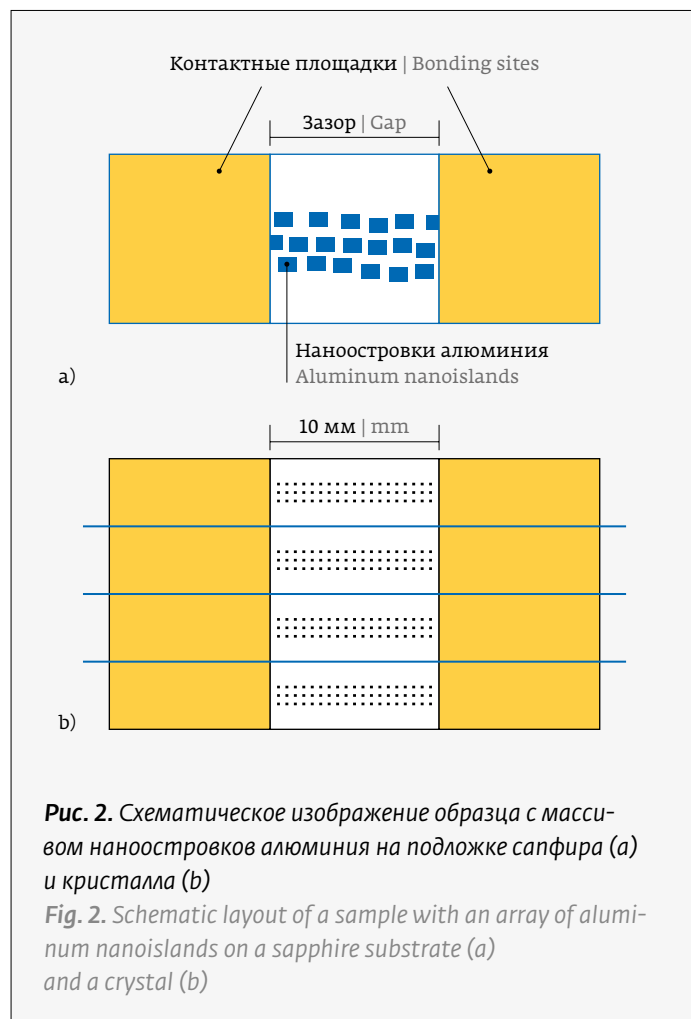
Контактные площадки | Bonding sites

Зазор | Gap

Наноостровки алюминия
Aluminum nanoislands

a)

10 мм | mm

b)

**Рис. 2.** Схематическое изображение образца с массивом наноостровков алюминия на подложке сапфира (a) и кристалла (b)
**Fig. 2.** Schematic layout of a sample with an array of aluminum nanoislands on a sapphire substrate (a) and a crystal (b)